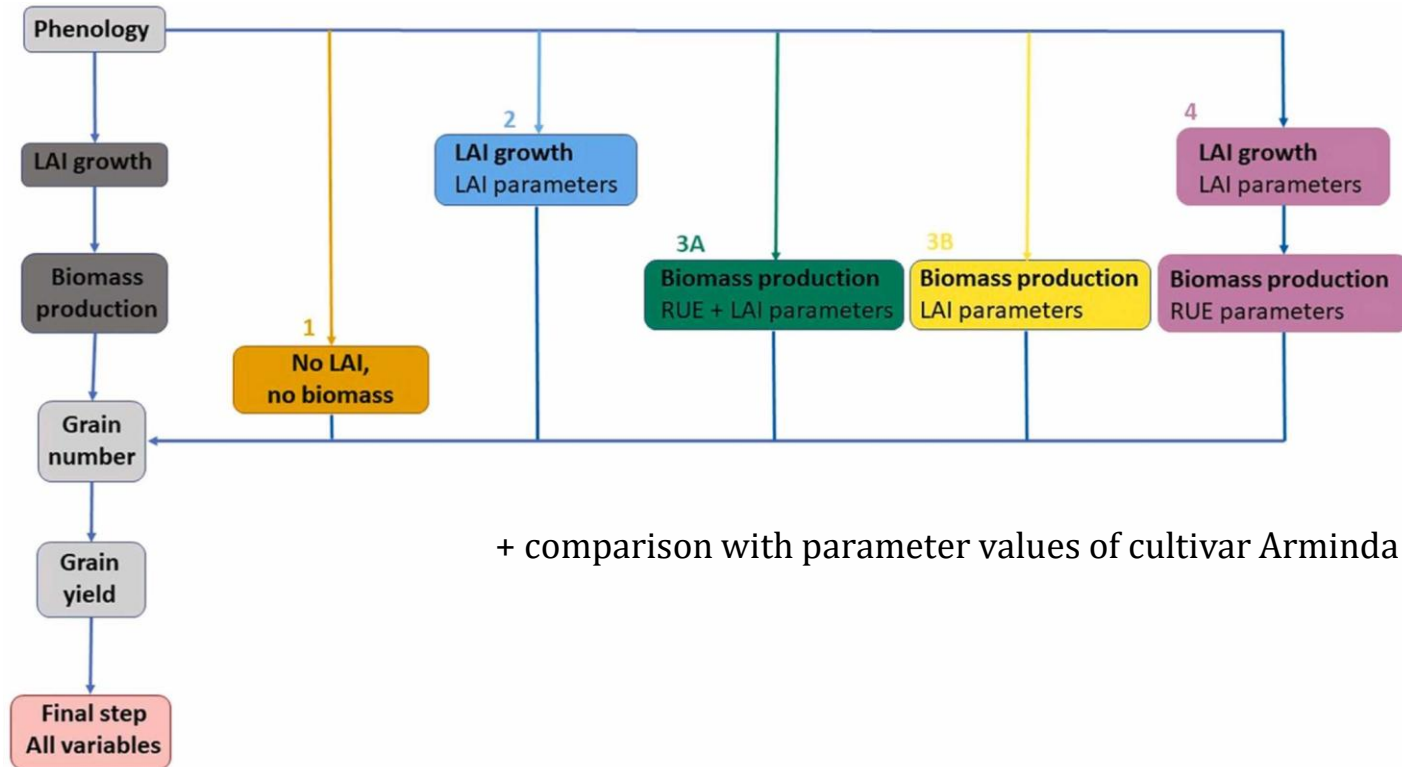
Phenology

LAI growth

Biomass production

Grain number

Grain yield

Final step
All variables

1
No LAI, no biomass

2
LAI growth
LAI parameters

3A
Biomass production
RUE + LAI parameters

3B
Biomass production
LAI parameters

4
LAI growth
LAI parameters

Biomass production
RUE parameters

+ comparison with parameter values of cultivar Arminda